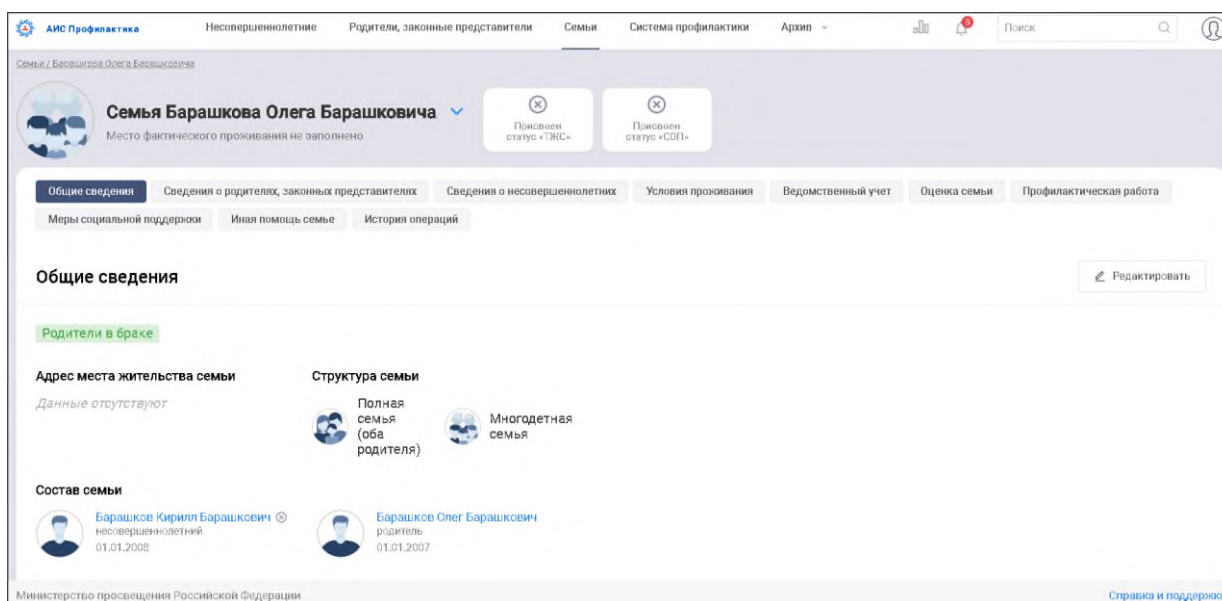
АИС Профилактика
Несовершеннолетние
Родители, законные представители
Семьи
Система профилактики
Архив
Поиск

Семьи / Барашкова Олега Барашковича

Семья Барашкова Олега Барашковича
Место фактического проживания не заполнено

Присвоен статус «ТЖС»
Присвоен статус «СОП»

Общие сведения
Сведения о родителях, законных представителях
Сведения о несовершеннолетних
Условия проживания
Ведомственный учет
Оценка семьи
Профилактическая работа
Меры социальной поддержки
Иная помощь семье
История операций

Общие сведения
Редактировать

Родители в браке

Адрес места жительства семьи
Данные отсутствуют

Структура семьи
Полная семья (оба родителя)
Многодетная семья

Состав семьи
Барашков Кирилл Барашкович
несовершеннолетний
01.01.2008

Барашков Олег Барашкович
родитель
01.01.2007

Министерство просвещения Российской Федерации
Справка и поддержк